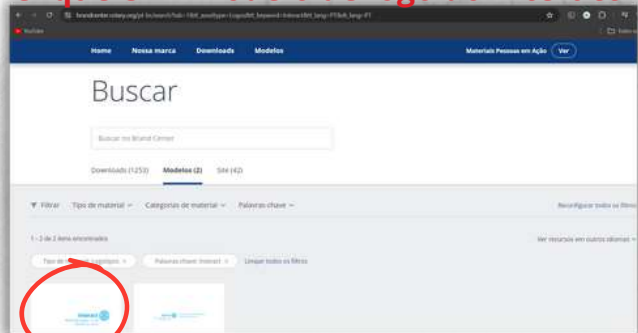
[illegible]

brandcenter.rotary.org/pt-br/search?tab=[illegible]

YouTube

Home Nossa marca Downloads Modelos

Materiais Pessoas em Ação Ver

Buscar

Buscar no Brand Center

Downloads (1253) Modelos (2) Site (42)

Filtrar Tipo de material Categorias de material Palavras-chave

Reconfigurar todos os filtros

1 - 2 de 2 itens encontrados

Ver recursos em outros idiomas

Tipo de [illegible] × Palavras-chave: Interact × Limpar todos os filtros

Interact

Interact